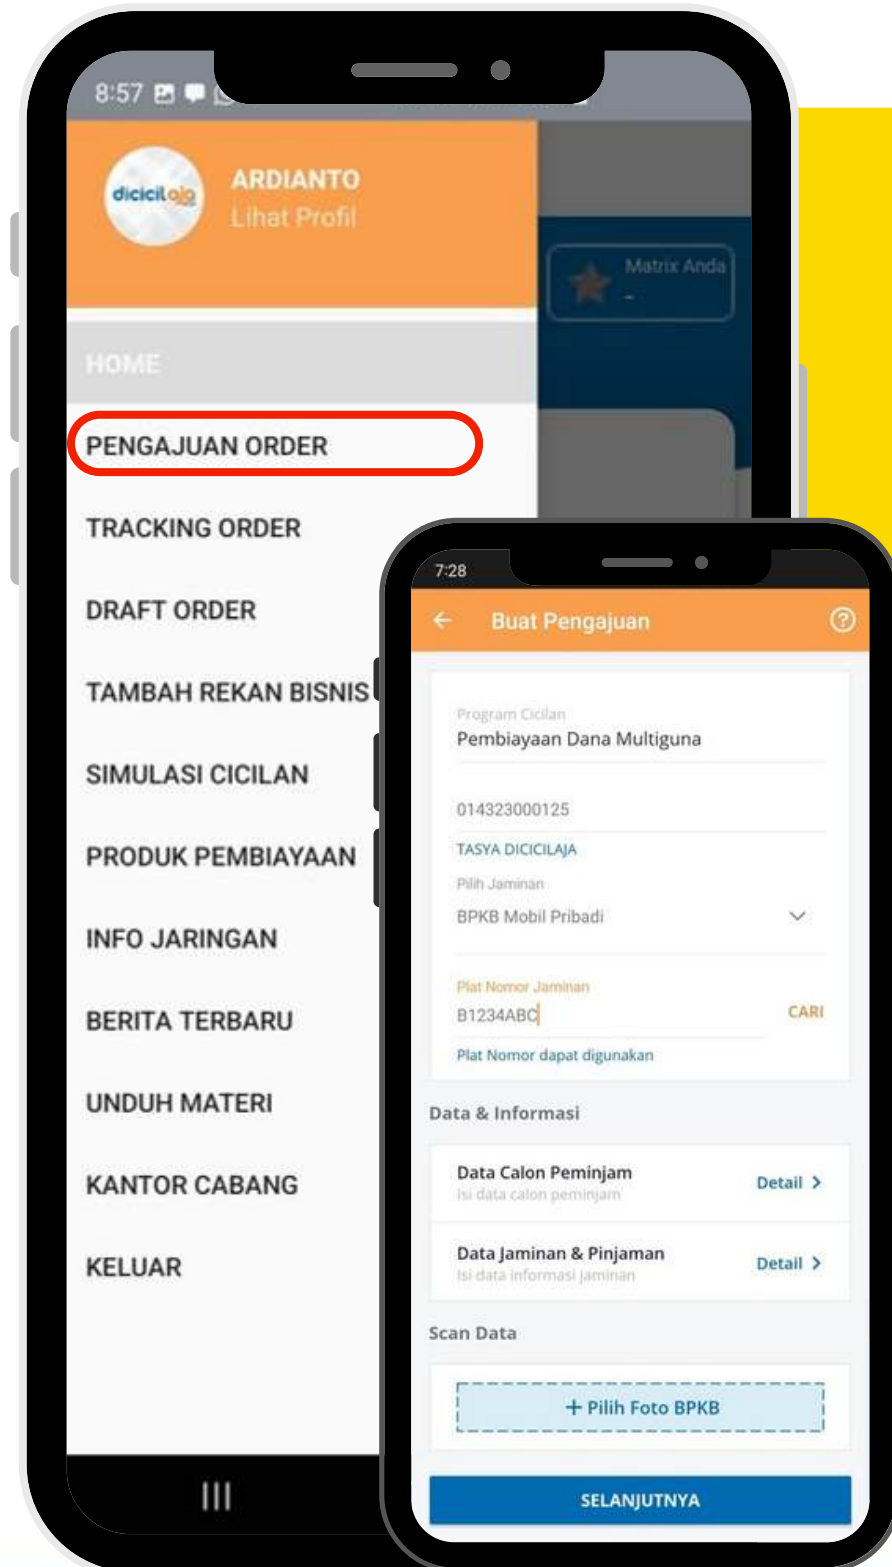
8:57

dicicilaja

ARDIANTO
Lihat Profil

Matrix Anda
-

HOME
PENGAJUAN ORDER
TRACKING ORDER
DRAFT ORDER
TAMBAH REKAN BISNIS
SIMULASI CICILAN
PRODUK PEMBIAYAAN
INFO JARINGAN
BERITA TERBARU
UNDUH MATERI
KANTOR CABANG
KELUAR

7:28

Buat Pengajuan

Program Cicilan
Pembiayaan Dana Multiguna

014323000125
TASYA DICICILAJA

Pilih Jaminan
BPKB Mobil Pribadi

Plat Nomor Jaminan
B1234ABC
CARI
Plat Nomor dapat digunakan

Data & Informasi

Data Calon Peminjam
Isi data calon peminjam
Detail >

Data Jaminan & Pinjaman
Isi data informasi jaminan
Detail >

Scan Data

+ Pilih Foto BPKB

SELANJUTNYA